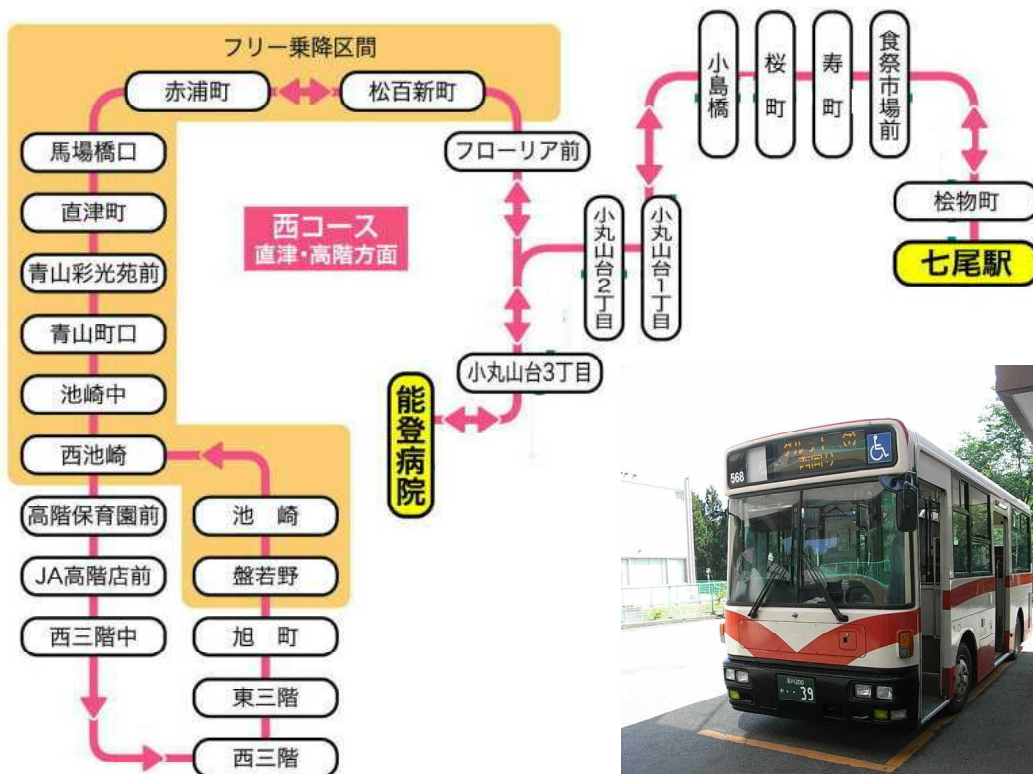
フリー乗降区間

赤浦町

松百新町

フローリア前

小島橋

桜町

寿町

食祭市場前

桧物町

七尾駅

馬場橋口

直津町

青山彩光苑前

青山町口

池崎中

西池崎

西コース
直津・高階方面

小丸山台2丁目

小丸山台1丁目

小丸山台3丁目

能登病院

高階保育園前

JA高階店前

西三階中

池崎

盤若野

旭町

東三階

西三階

568

39